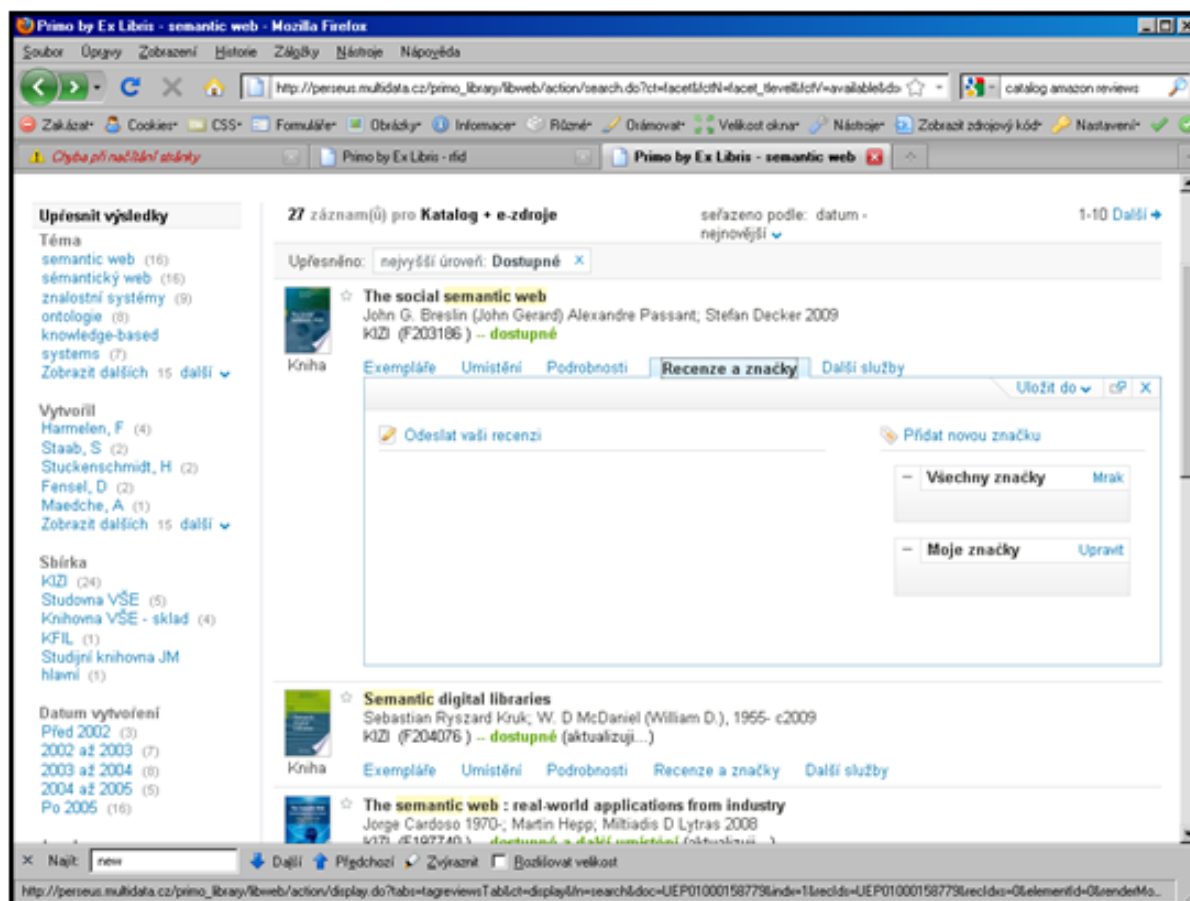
Primo by Ex Libris - semantic web - Mozilla Firefox

Soubor Úpravy Zobrazení Historie Záložky Nástroje Nápověda

http://perseus.multidata.cz/primo_library/libweb/action/search.do?ct=facet&fctN=facet_tlevel&fctV=available&do

catalog amazon reviews

Zakázat Cookies CSS Formuláře Obrázky Informace Různé Orámovat Velikost okna Nástroje Zobrazit zdrojový kód Nastavení

Chyba při načítání stránky | Primo by Ex Libris - rfid | Primo by Ex Libris - semantic web

Upřesnit výsledky
Téma
semantic web (16)
sémantický web (16)
znalostní systémy (9)
ontologie (8)
knowledge-based systems (7)
Zobrazit dalších 15 další

Vytvořil
Harmelen, F (4)
Staab, S (2)
Stuckenschmidt, H (2)
Fensel, D (2)
Maedche, A (1)
Zobrazit dalších 15 další

Sbírka
KIZI (24)
Studovna VŠE (5)
Knihovna VŠE - sklad (4)
KFIL (1)
Studijní knihovna JM hlavní (1)

Datum vytvoření
Před 2002 (3)
2002 až 2003 (7)
2003 až 2004 (8)
2004 až 2005 (5)
Po 2005 (16)

27 záznam(ů) pro Katalog + e-zdroje
seřazeno podle: datum - nejnovější
1-10 Další

Upřesněno: nejvyšší úroveň: Dostupné ×

The social semantic web
John G. Breslin (John Gerard) Alexandre Passant; Stefan Decker 2009
KIZI (F203186 ) -- dostupné
Kniha
Exempláře Umístění Podrobnosti Recenze a značky Další služby
Uložit do
Odeslat vaši recenzi
Přidat novou značku
– Všechny značky Mrak
– Moje značky Upravit

Semantic digital libraries
Sebastian Ryszard Kruk; W. D McDaniel (William D.), 1955- c2009
KIZI (F204076 ) -- dostupné (aktualizuji...)
Kniha
Exempláře Umístění Podrobnosti Recenze a značky Další služby

The semantic web : real-world applications from industry
Jorge Cardoso 1970-; Martin Hepp; Miltiadis D Lytras 2008
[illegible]

× Najít: new ↓ Další ↑ Předchozí Zvýraznit Rozlišovat velikost

http://perseus.multidata.cz/primo_library/libweb/action/display.do?tabs=tagreviewsTab&ct=display&fn=search&doc=UEP01000158779&indx=1&recIds=UEP01000158779&recIdxs=0&elementId=0&renderMo...